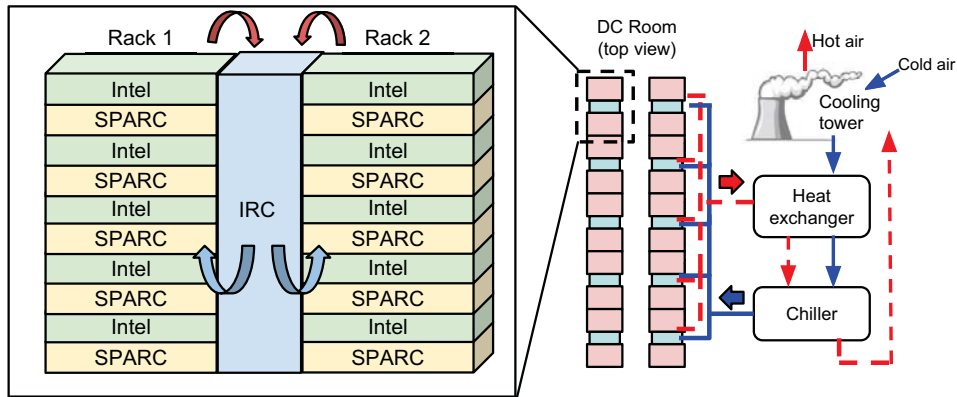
Rack 1

Rack 2

Intel
SPARC
Intel
SPARC
Intel
SPARC
Intel
SPARC
Intel
SPARC

IRC

Intel
SPARC
Intel
SPARC
Intel
SPARC
Intel
SPARC
Intel
SPARC

DC Room
(top view)

Hot air

Cold air

Cooling tower

Heat exchanger

Chiller